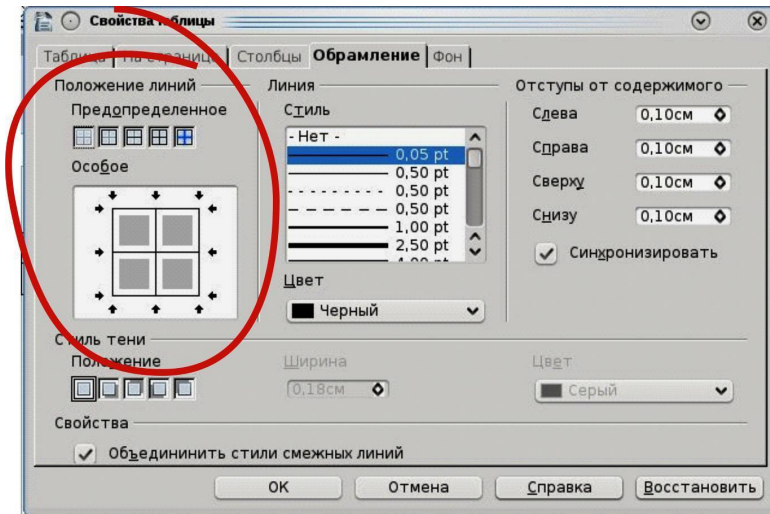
Свойства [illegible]блицы

Табли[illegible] | На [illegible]транице | Столбцы | Обрамление | Фон

Положение линий

Предопределенное

Особое

Линия

Стиль

- Нет -
0,05 pt
0,50 pt
0,50 pt
0,50 pt
1,00 pt
2,50 pt

Цвет

Черный

Отступы от содержимого

Слева 0,10см

Справа 0,10см

Сверху 0,10см

Снизу 0,10см

Синхронизировать

Стиль тени

Положение

Ширина

0,18см

Цвет

Серый

Свойства

Объедининить стили смежных линий

ОК

Отмена

Справка

Восстановить